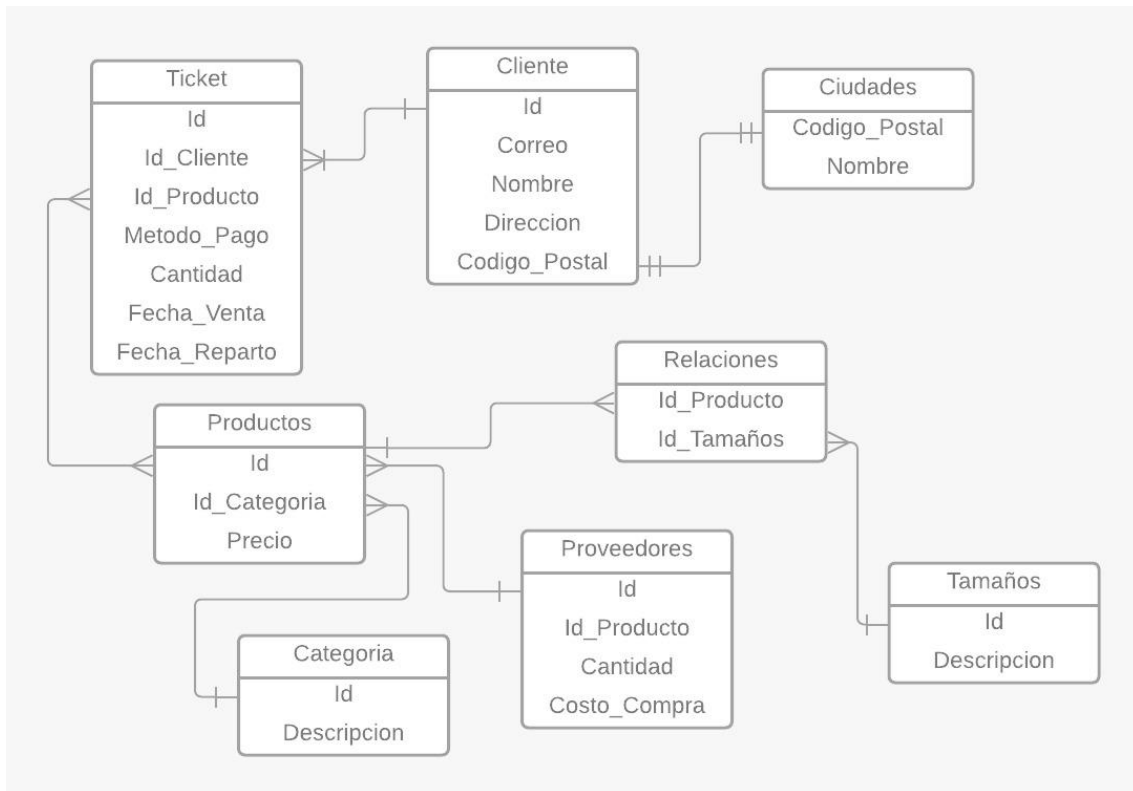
Ticket
Id
Id_Cliente
Id_Producto
Metodo_Pago
Cantidad
Fecha_Venta
Fecha_Reparto

Cliente
Id
Correo
Nombre
Direccion
Codigo_Postal

Ciudades
Codigo_Postal
Nombre

Relaciones
Id_Producto
Id_Tamaños

Productos
Id
Id_Categoria
Precio

Proveedores
Id
Id_Producto
Cantidad
Costo_Compra

Tamaños
Id
Descripcion

Categoria
Id
Descripcion